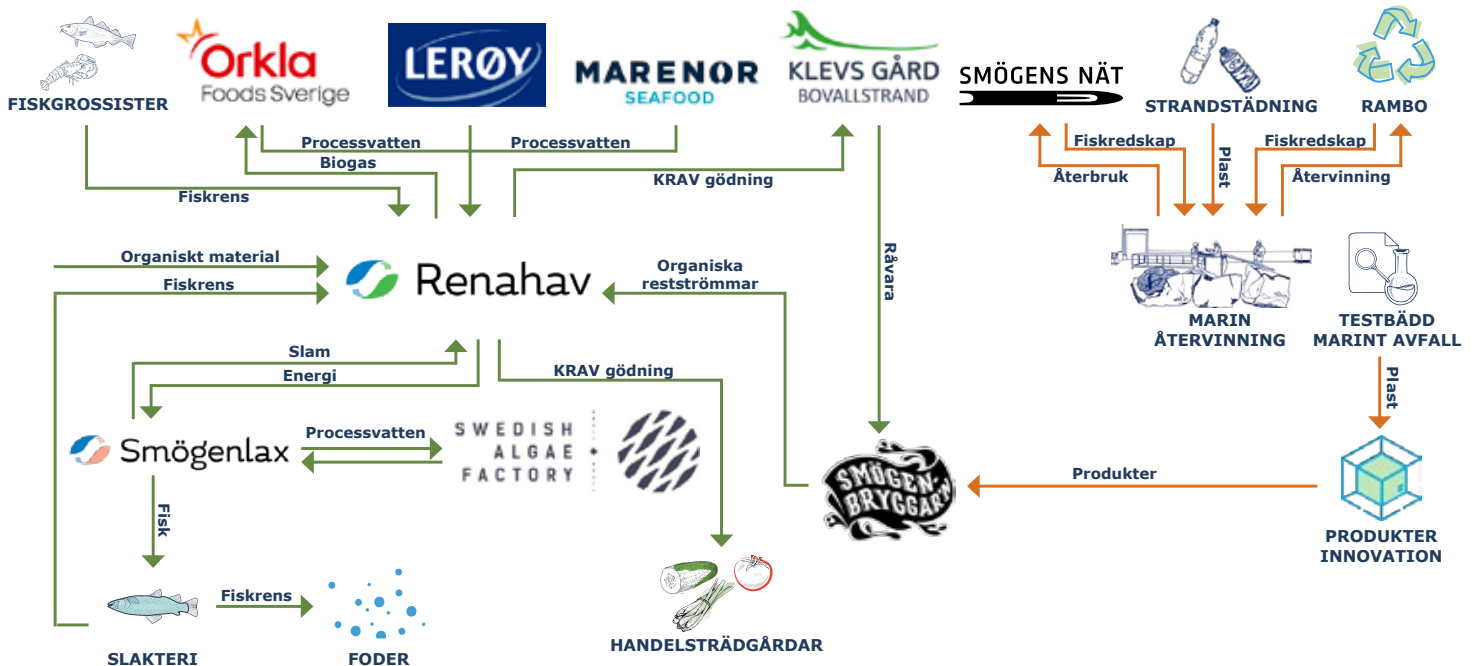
FISKGROSSISTER

Orkla Foods Sverige

LERØY

MARENOR SEAFOOD

KLEVS GÅRD BOVALLSTRAND

SMÖGENS NÄT

STRANDSTÄDNING

RAMBO

Processvatten

Biogas

Processvatten

Fiskrens

KRAV gödning

Fiskredskap

Plast

Fiskredskap

Återbruk

Återvinning

Organiskt material

Fiskrens

Renahav

Organiska reströmmar

Råvara

MARIN ÅTERVINNING

TESTBÄDD MARINT AVFALL

Slam

Energi

KRAV gödning

Plast

Smögenlax

Processvatten

SWEDISH ALGAE FACTORY

SMÖGEN BRYGGARI

Produkter

Fisk

PRODUKTER INNOVATION

Fiskrens

SLAKTERI

FODER

HANDELSTRÄDGÅRDAR